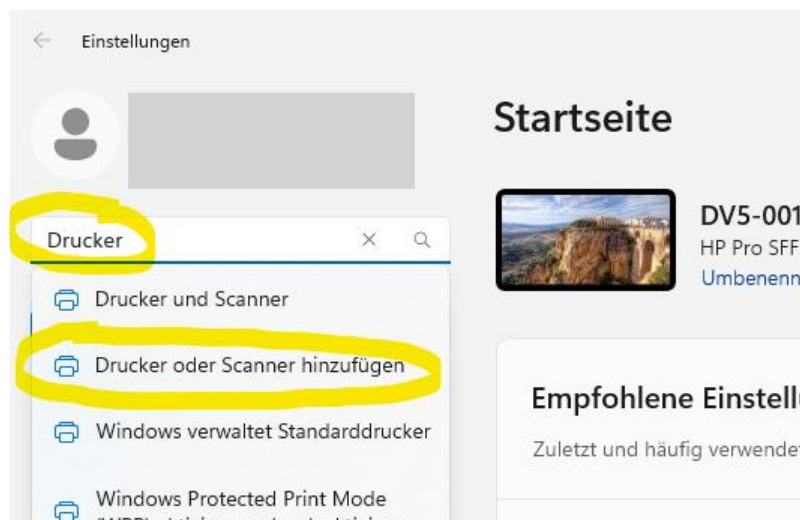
Einstellungen

Drucker

Drucker und Scanner

Drucker oder Scanner hinzufügen

Windows verwaltet Standarddrucker

Windows Protected Print Mode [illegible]

Startseite

DV5-001

HP Pro SFF

Umbenenn

Empfohlene Einstellu

Zuletzt und häufig verwendet